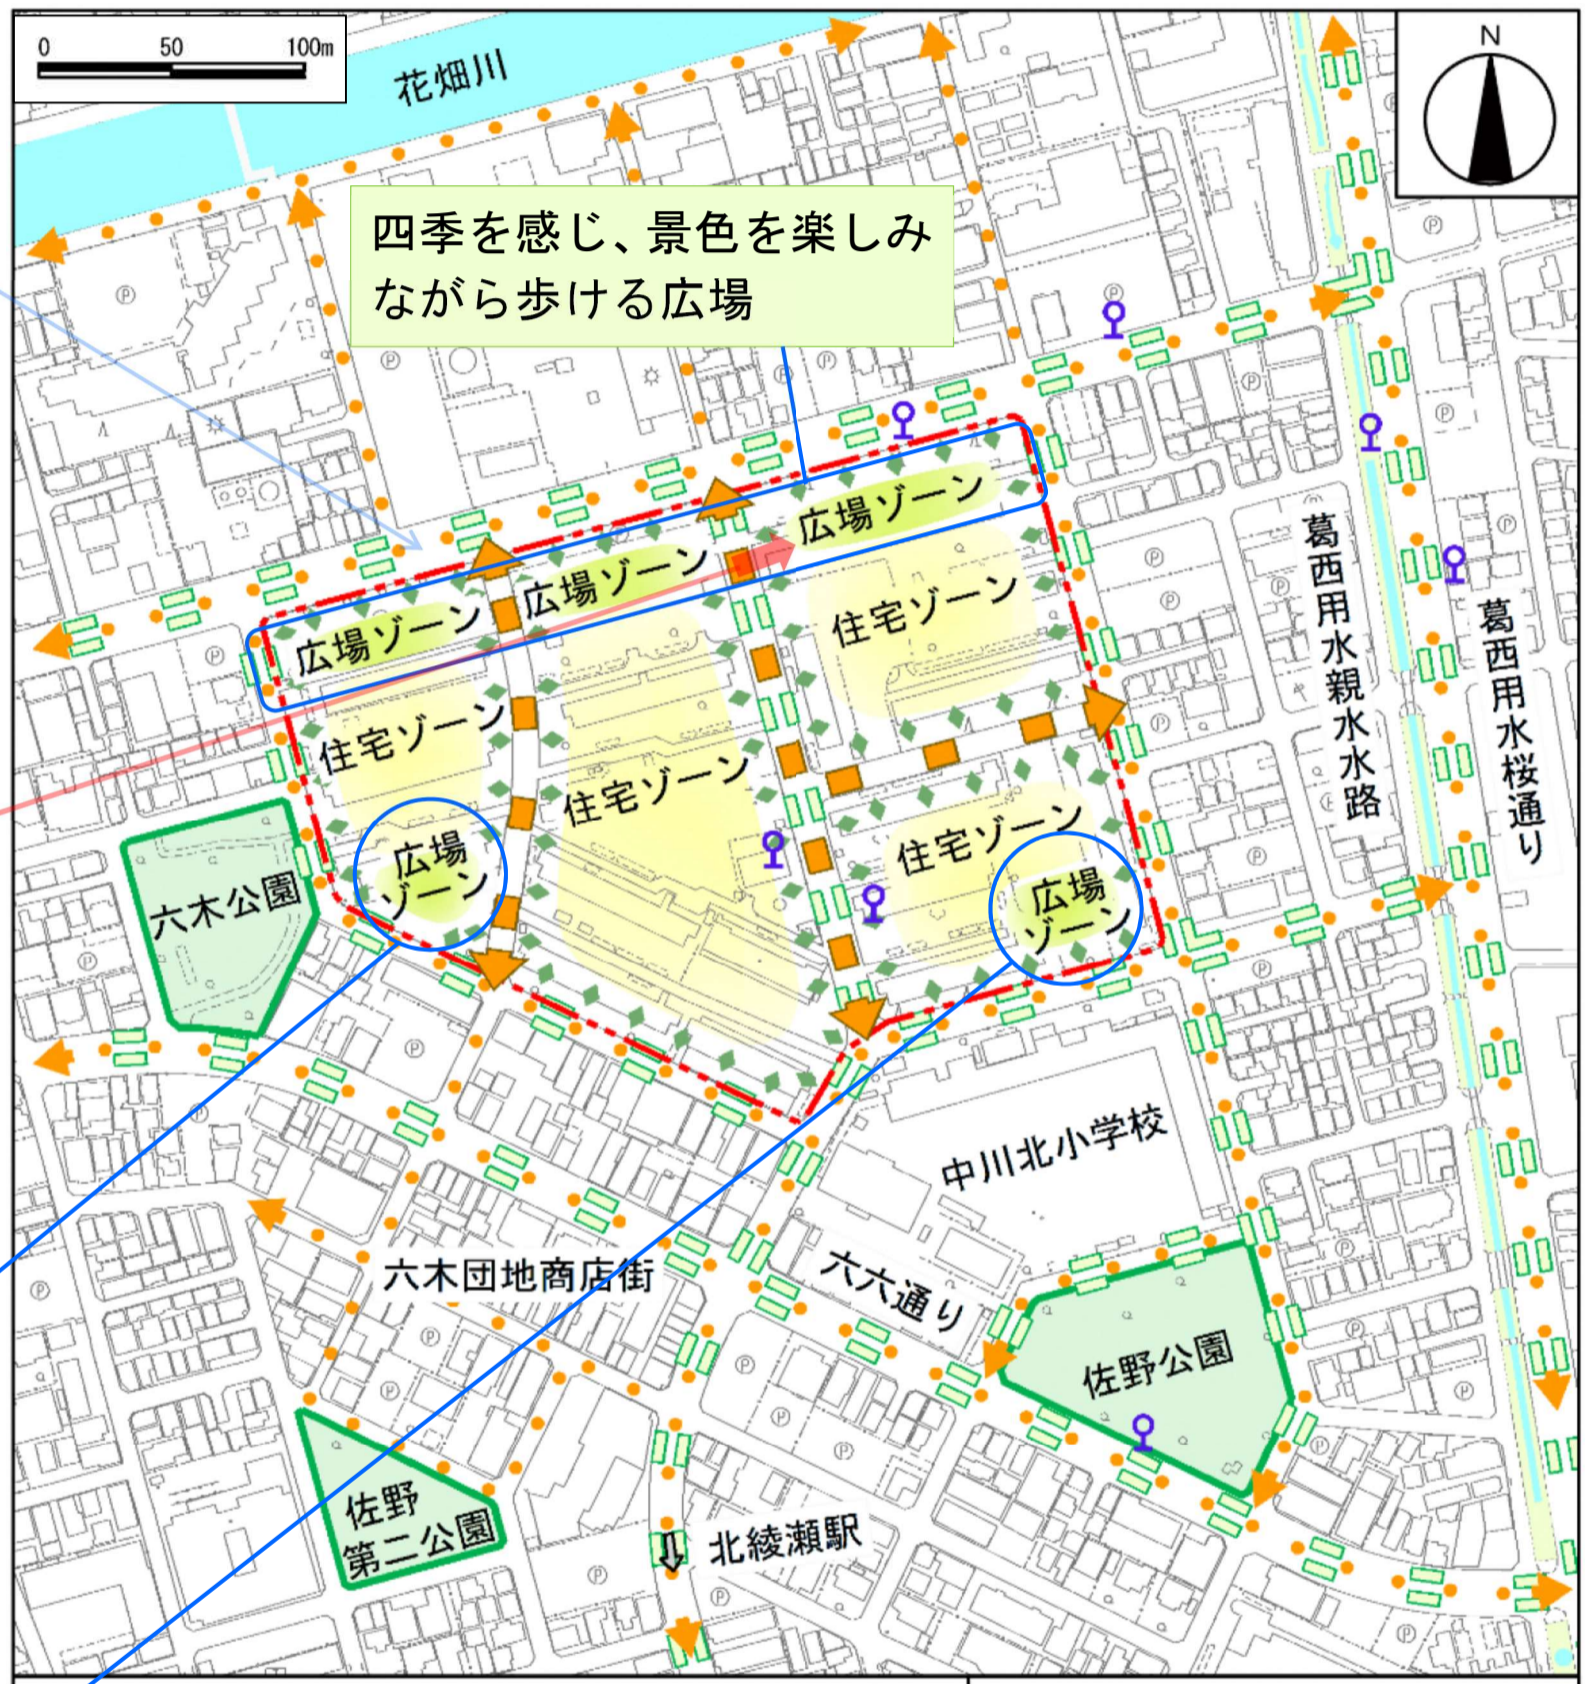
0 50 100m

N

花畑川

四季を感じ、景色を楽しみながら歩ける広場

広場ゾーン

広場ゾーン

広場ゾーン

住宅ゾーン

住宅ゾーン

住宅ゾーン

住宅ゾーン

広場ゾーン

広場ゾーン

六木公園

葛西用水親水水路

葛西用水桜通り

中川北小学校

六木団地商店街

六六通り

佐野公園

佐野第二公園

北綾瀬駅